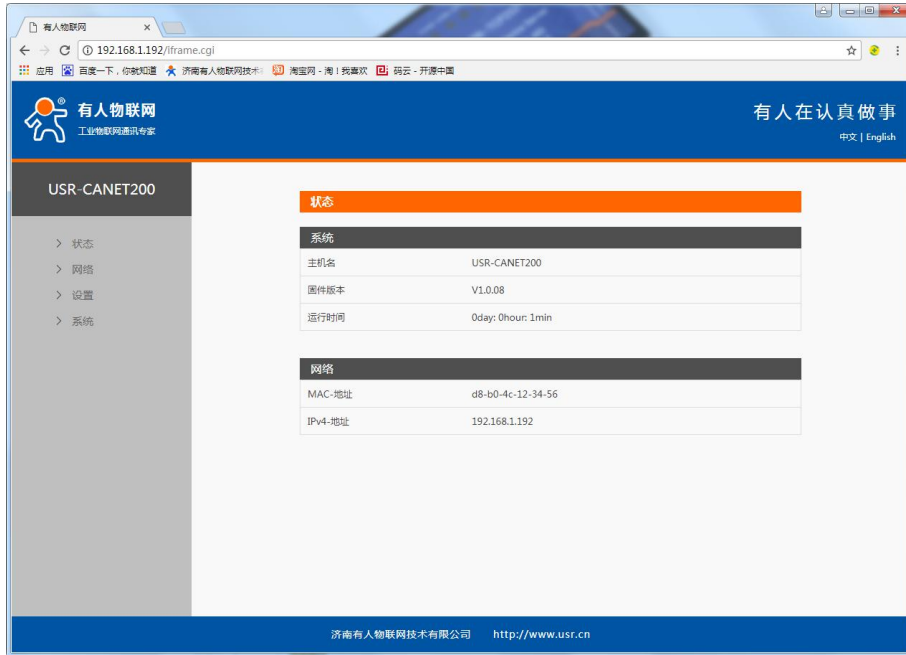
有人物联网 ×

192.168.1.192/iframe.cgi

应用 百度一下，你就知道 济南有人物联网技术 淘宝网 - 淘！我喜欢 码云 - 开源中国

有人物联网
工业物联网通讯专家

有人在认真做事
中文 | English

USR-CANET200

> 状态
> 网络
> 设置
> 系统

状态

| 系统 | |
|---|---|
| 主机名 | USR-CANET200 |
| 固件版本 | V1.0.08 |
| 运行时间 | 0day: 0hour: 1min |

| 网络 | |
|---|---|
| MAC-地址 | d8-b0-4c-12-34-56 |
| IPv4-地址 | 192.168.1.192 |

济南有人物联网技术有限公司 http://www.usr.cn